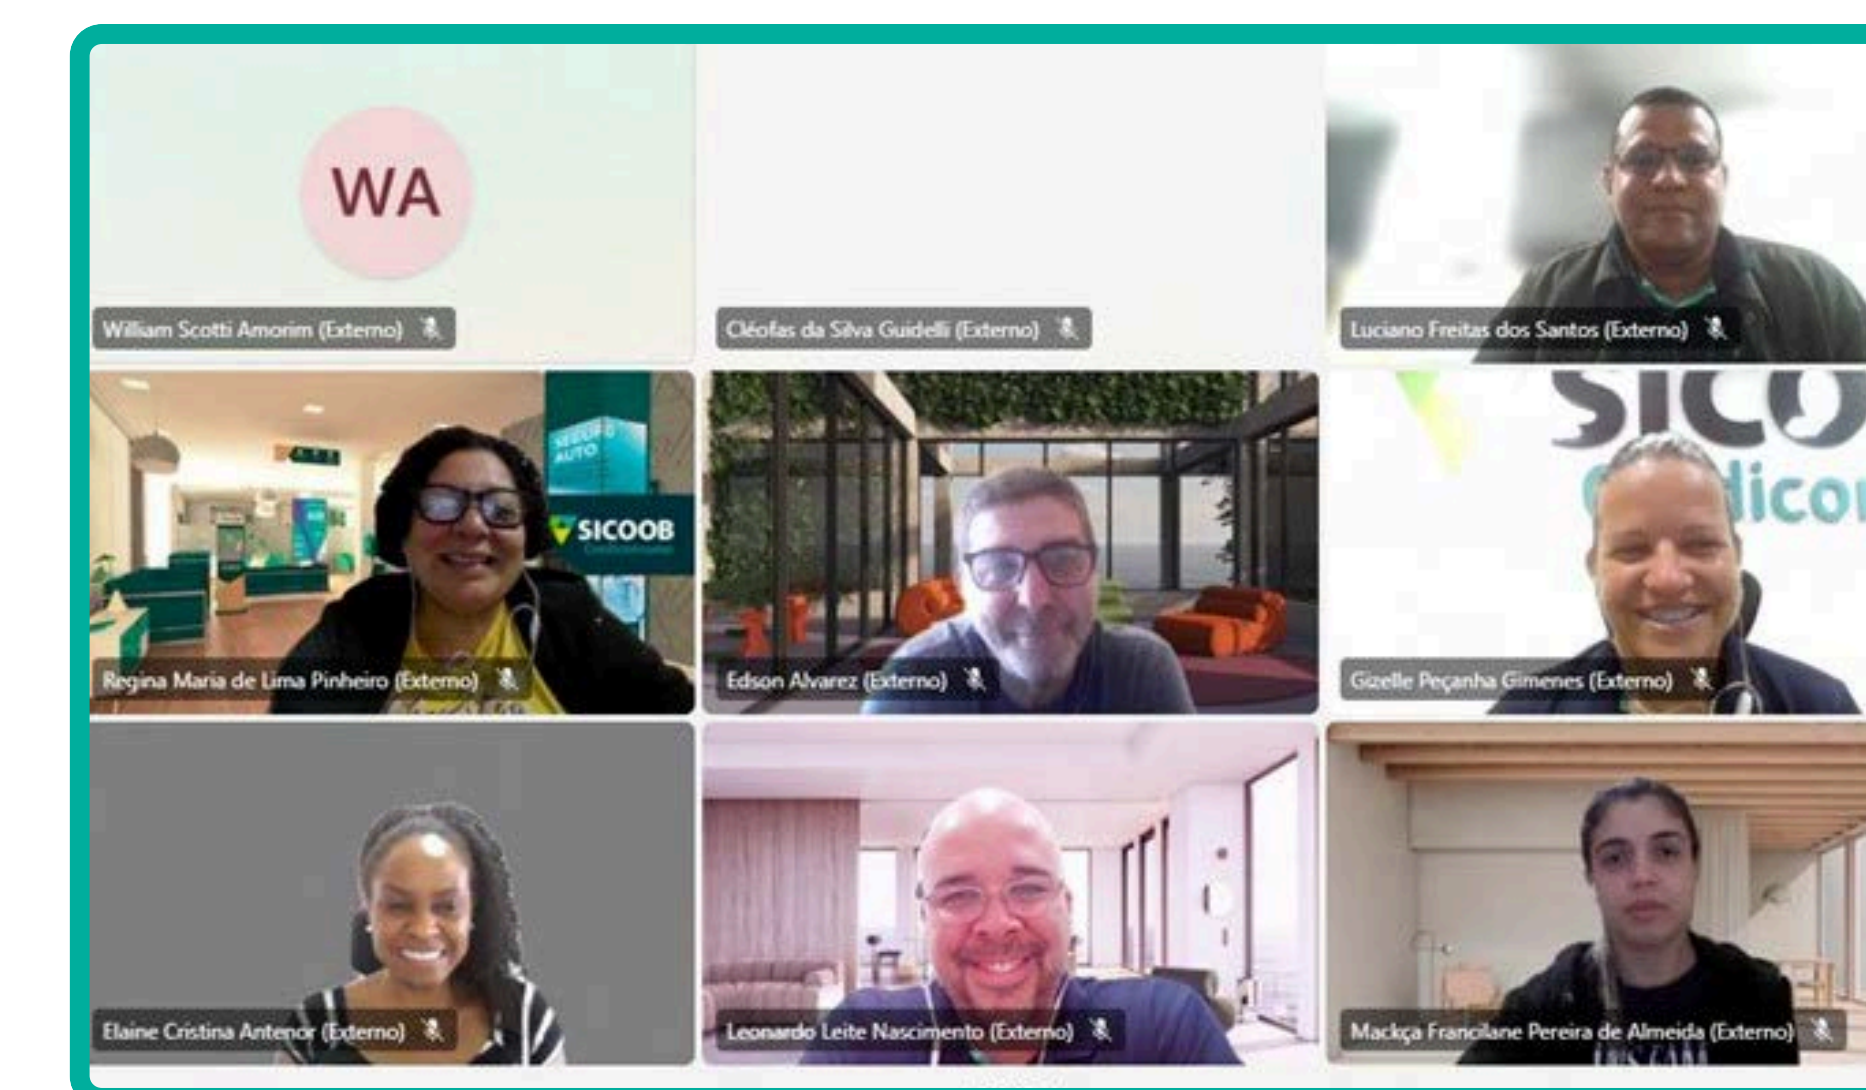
WA

William Scotti Amorim (Externo)

Cléofas da Silva Guidelli (Externo)

Luciano Freitas dos Santos (Externo)

SEGURO AUTO

SICOOB

Regina Maria de Lima Pinheiro (Externo)

Edson Alvarez (Externo)

SICO

dicon

Gizelle Peçanha Gimenes (Externo)

Elaine Cristina Antenor (Externo)

Leonardo Leite Nascimento (Externo)

Mackça Francilane Pereira de Almeida (Externo)